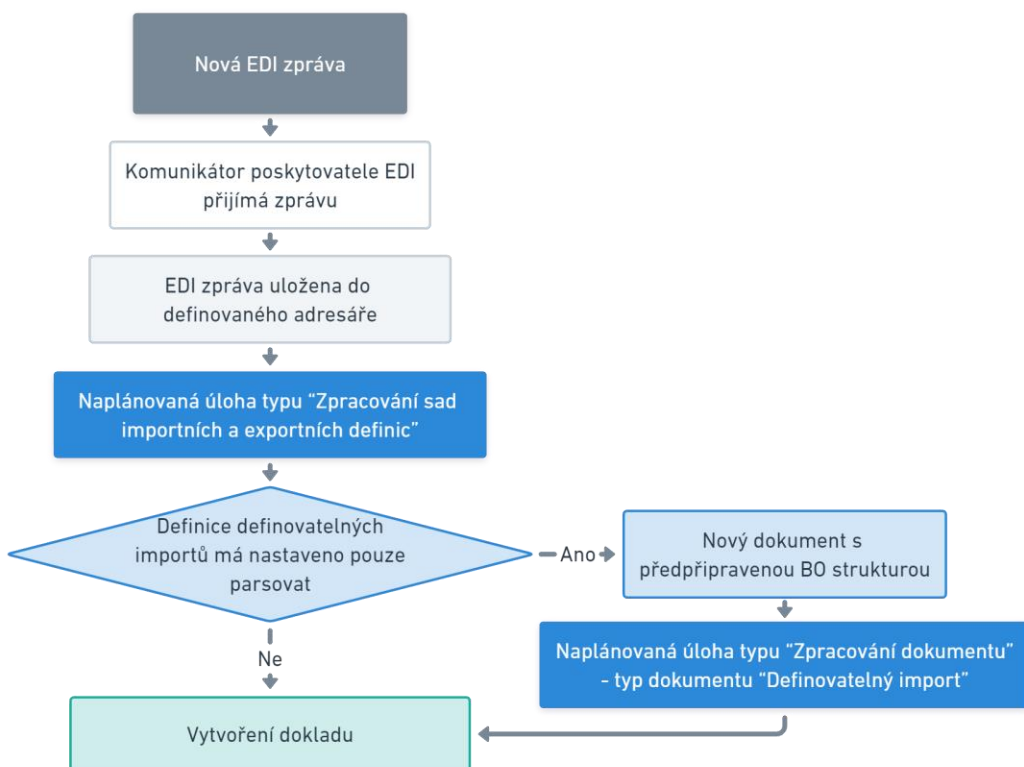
Nová EDI zpráva

Komunikátor poskytovatele EDI přijímá zprávu

EDI zpráva uložena do definovaného adresáře

Naplánovaná úloha typu "Zpracování sad importních a exportních definic"

Definice definovatelných importů má nastaveno pouze parsovat

Ano

Nový dokument s předpřipravenou BO strukturou

Naplánovaná úloha typu "Zpracování dokumentu" - typ dokumentu "Definovatelný import"

Ne

Vytvoření dokladu